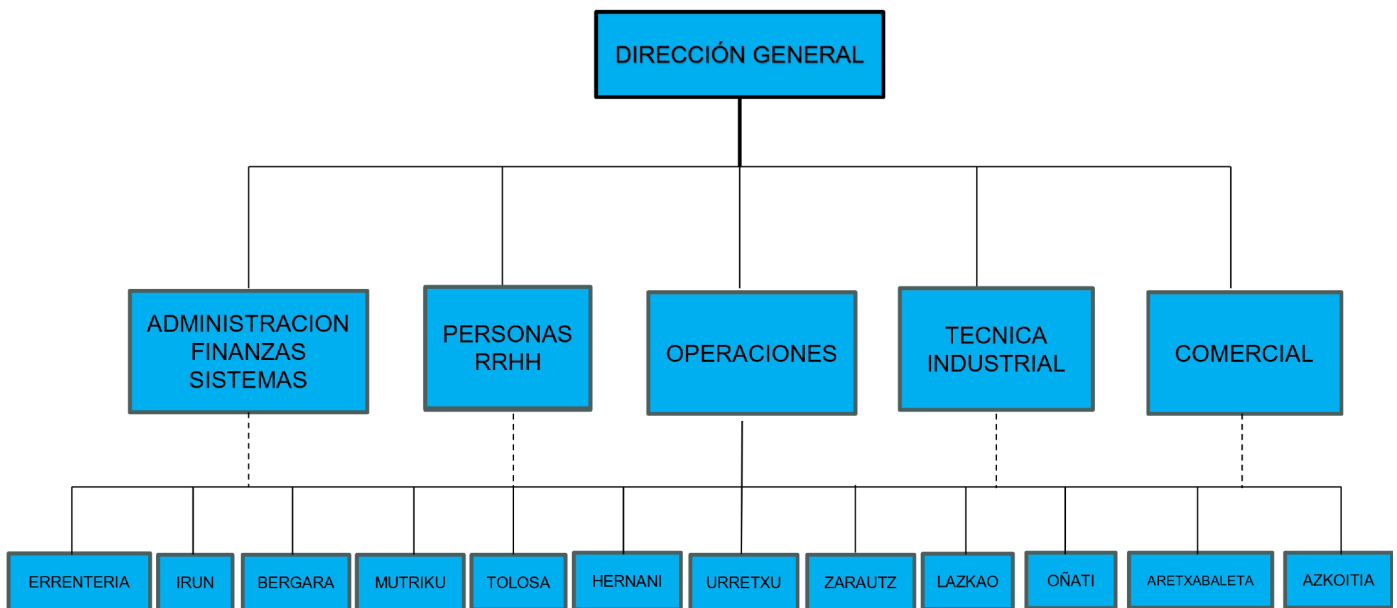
DIRECCIÓN GENERAL

ADMINISTRACION FINANZAS SISTEMAS

PERSONAS RRHH

OPERACIONES

TECNICA INDUSTRIAL

COMERCIAL

ERRENTERIA

IRUN

BERGARA

MUTRIKU

TOLOSA

HERNANI

URRETXU

ZARAUTZ

LAZKAO

OÑATI

ARETXABALETA

AZKOITIA